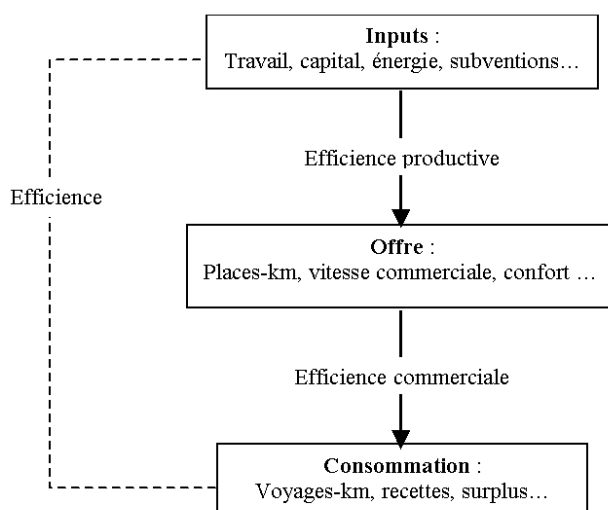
Inputs :
Travail, capital, énergie, subventions…

Efficience productive

Efficience

Offre :
Places-km, vitesse commerciale, confort …

Efficience commerciale

Consommation :
Voyages-km, recettes, surplus…